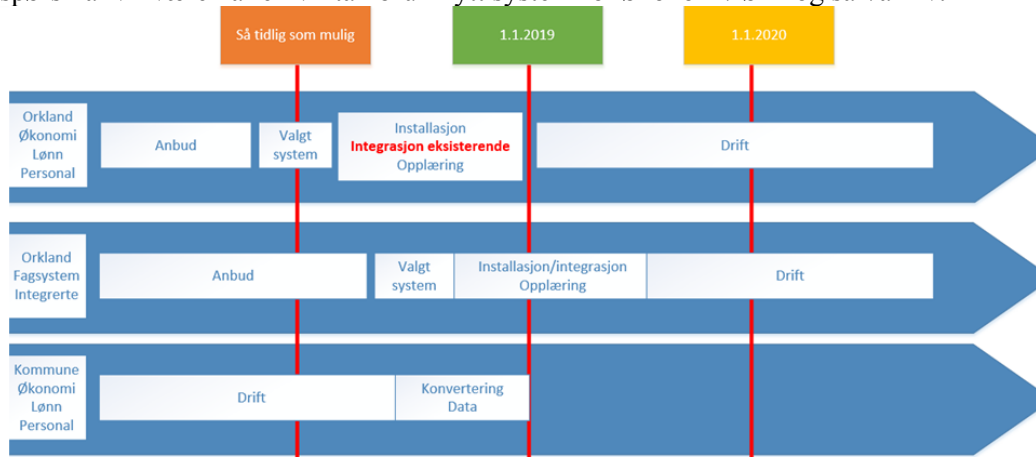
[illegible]

Så tidlig som mulig

1.1.2019

1.1.2020

Orkland Økonomi Lønn Personal

Anbud

Valgt system

Installasjon
Integrasjon eksisterende
Opplæring

Drift

Orkland Fagsystem Integrerte

Anbud

Valgt system

Installasjon/integrasjon
Opplæring

Drift

Kommune Økonomi Lønn Personal

Drift

Konvertering Data